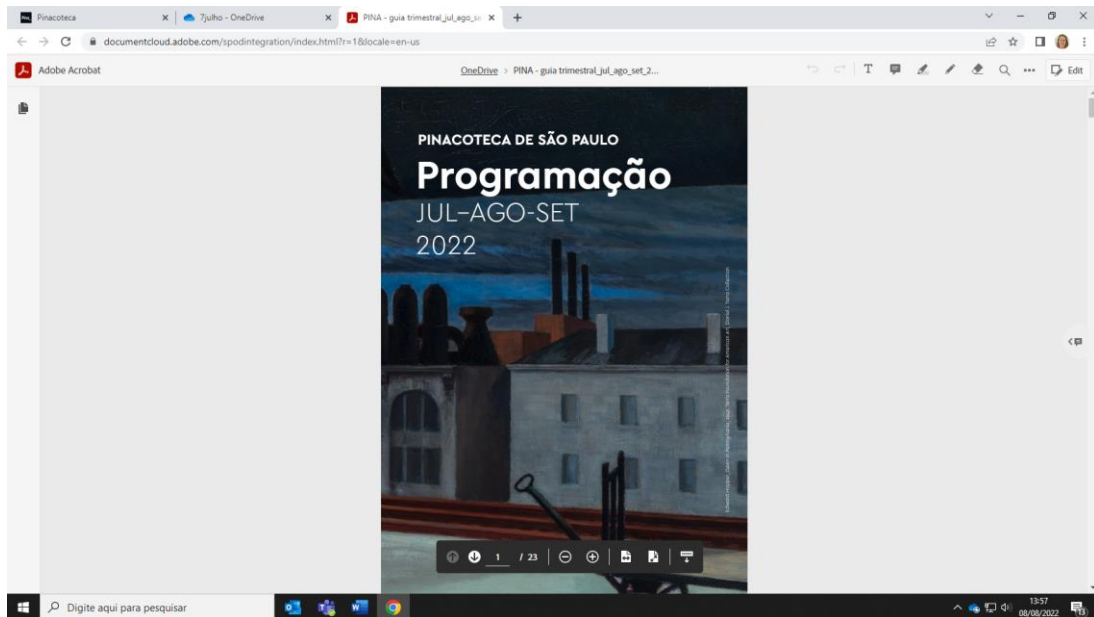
Pinacoteca
7julho - OneDrive
PINA - guia trimestral_jul_ago_se
documentcloud.adobe.com/spodintegration/index.html?r=1&locale=en-us
Adobe Acrobat
OneDrive > PINA - guia trimestral_jul_ago_set_2...
Edit

PINACOTECA DE SÃO PAULO
Programação
JUL-AGO-SET
2022

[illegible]

1 / 23

Digite aqui para pesquisar
13:57
08/08/2022